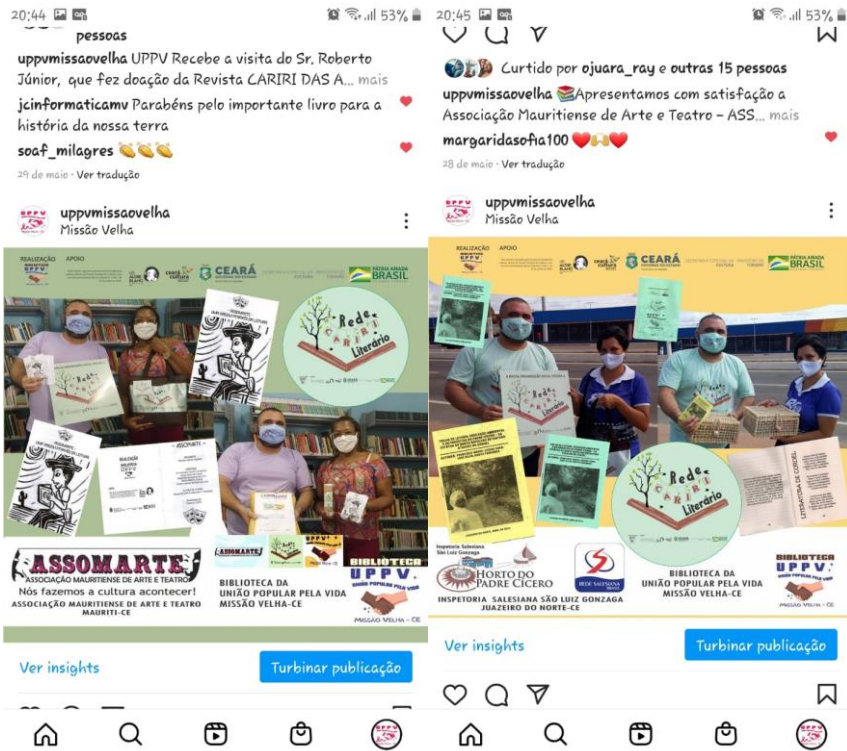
20:44 53%
pessoas

uppvmissaovelha UPPV Recebe a visita do Sr. Roberto Júnior, que fez doação da Revista CARIRI DAS A... mais

jcinformaticamv Parabéns pelo importante livro para a história da nossa terra

soaf_milagres 👏👏👏

29 de maio · Ver tradução

uppvmissaovelha
Missão Velha

REALIZAÇÃO APOIO
CEARÁ
PÁTRIA AMADA BRASIL

Rede Cariri Literário

ASSOMARTE
ASSOCIAÇÃO MAURITIENSE DE ARTE E TEATRO
Nós fazemos a cultura acontecer!
ASSOCIAÇÃO MAURITIENSE DE ARTE E TEATRO
MAURITI-CE

BIBLIOTECA UPPV
BIBLIOTECA DA UNIÃO POPULAR PELA VIDA
MISSÃO VELHA-CE

Ver insights
Turbinar publicação

20:45 53%

Curtido por ojuara_ray e outras 15 pessoas

uppvmissaovelha 📚Apresentamos com satisfação a Associação Mauritiense de Arte e Teatro – ASS... mais

margaridasofia100 ❤️🙌❤️

28 de maio · Ver tradução

uppvmissaovelha
Missão Velha

REALIZAÇÃO APOIO
CEARÁ
PÁTRIA AMADA BRASIL

Rede Cariri Literário

LITERATURA DE CORDEL

Inspetoria Salesiana São Luiz Gonzaga
HORTO DO PADRE CÍCERO
REDE SALESIANA BRASIL
INSPETORIA SALESIANA SÃO LUIZ GONZAGA
JUAZEIRO DO NORTE-CE

BIBLIOTECA UPPV
BIBLIOTECA DA UNIÃO POPULAR PELA VIDA
MISSÃO VELHA-CE

Ver insights
Turbinar publicação